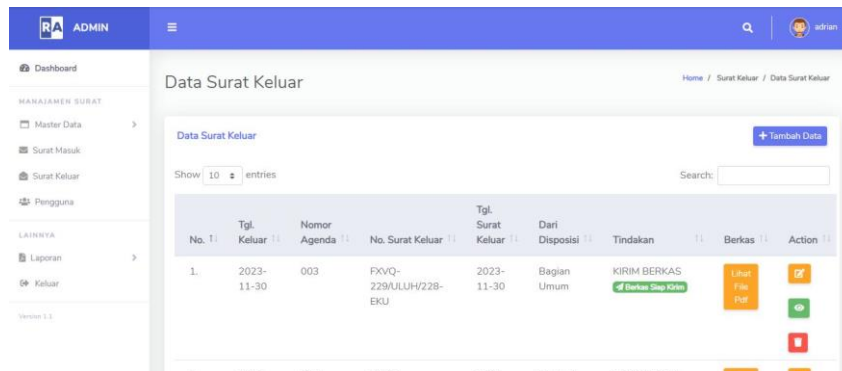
RA ADMIN

adrian

Dashboard

MANAJAMEN SURAT

Master Data

Surat Masuk

Surat Keluar

Pengguna

LAINNYA

Laporan

Keluar

Version 1.1

Data Surat Keluar

Home / Surat Keluar / Data Surat Keluar

Data Surat Keluar

+ Tambah Data

Show 10 entries

Search:

| No. | Tgl. Keluar | Nomor Agenda | No. Surat Keluar | Tgl. Surat Keluar | Dari Disposisi | Tindakan | Berkas | Action |
|---|---|---|---|---|---|---|---|---|
| 1. | 2023-11-30 | 003 | FXVQ-229/ULUH/228-EKU | 2023-11-30 | Bagian Umum | KIRIM BERKAS Berkas Siap Kirim | Lihat File Pdf | |